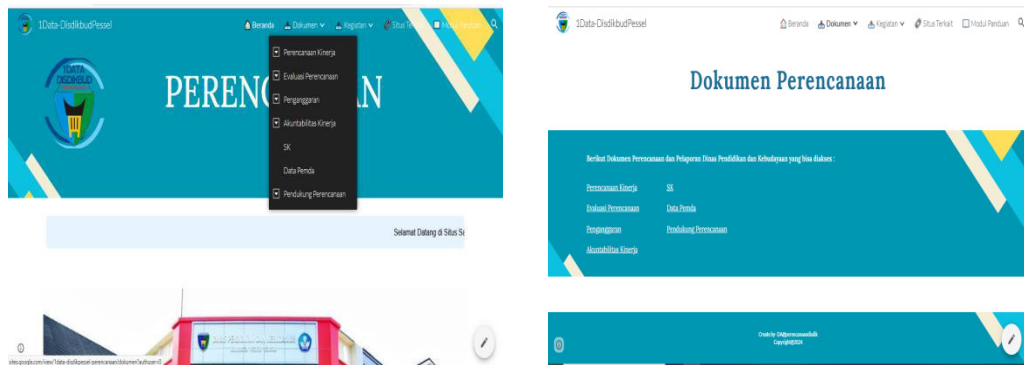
1Data-DisdikbudPessel

Beranda Dokumen Kegiatan Situs Terkait Modul Panduan

Perencanaan Kinerja
Evaluasi Perencanaan
Penganggaran
Akuntabilitas Kinerja
SK
Data Pemda
Pendukung Perencanaan

1DATA DISDIKBUD

PERENC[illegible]AN

Selamat Datang di Situs Sa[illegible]

sites.google.com/view/1data-disdikpessel-perencanaan/dokumen?authuser=0

1Data-DisdikbudPessel

Beranda Dokumen Kegiatan Situs Terkait Modul Panduan

Dokumen Perencanaan

Berikut Dokumen Perencanaan dan Pelaporan Dinas Pendidikan dan Kebudayaan yang bisa diakses :

Perencanaan Kinerja
Evaluasi Perencanaan
Penganggaran
Akuntabilitas Kinerja

SK
Data Pemda
Pendukung Perencanaan

Create by: DA@perencanaandisdik
Copyright@2024